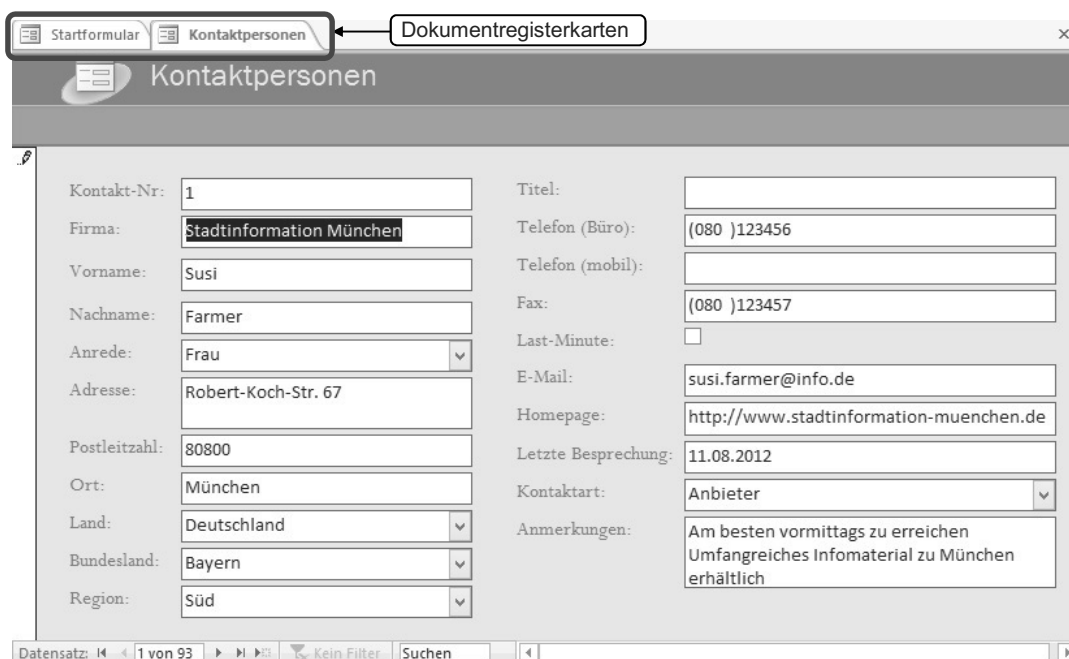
Startformular | Kontaktpersonen

Dokumentregisterkarten

Kontaktpersonen

Kontakt-Nr: 1
Firma: Stadtinformation München
Vorname: Susi
Nachname: Farmer
Anrede: Frau
Adresse: Robert-Koch-Str. 67
Postleitzahl: 80800
Ort: München
Land: Deutschland
Bundesland: Bayern
Region: Süd

Titel:
Telefon (Büro): (080 )123456
Telefon (mobil):
Fax: (080 )123457
Last-Minute:
E-Mail: susi.farmer@info.de
Homepage: http://www.stadtinformation-muenchen.de
Letzte Besprechung: 11.08.2012
Kontaktart: Anbieter
Anmerkungen: Am besten vormittags zu erreichen Umfangreiches Infomaterial zu München erhältlich

Datensatz: 1 von 93 Kein Filter Suchen